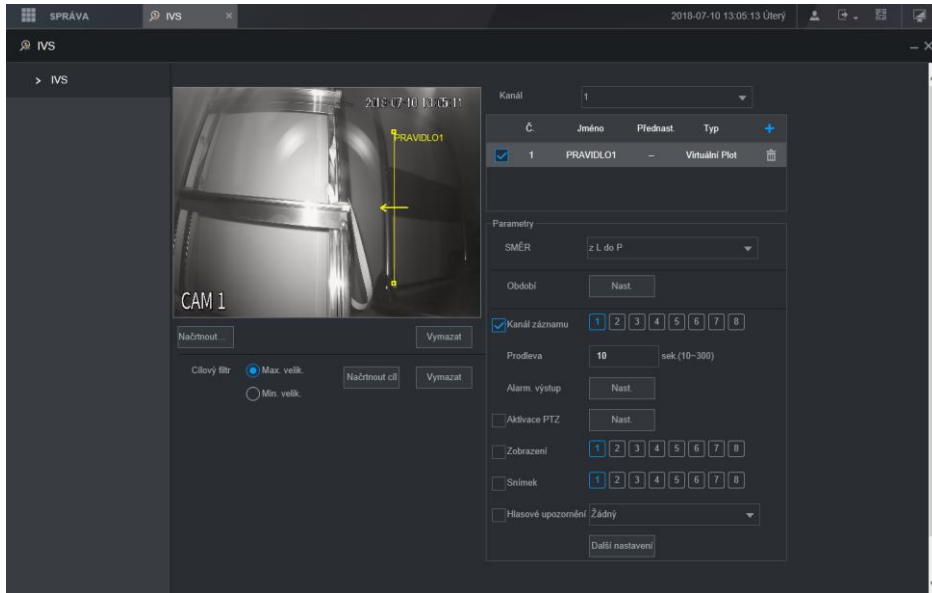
SPRÁVA IVS ×

2018-07-10 13:05:13 Úterý

IVS

> IVS

2018-07-10 13:05:11

PRAVIDLO1

CAM 1

Načrtnout... Vymazat

Cílový filtr Max. velik. Min. velik. Načrtnout cíl Vymazat

Kanál 1

| Č. | Jméno | Přednast. | Typ |
|---|---|---|---|
| 1 | PRAVIDLO1 | -- | Virtuální Plot |

Parametry

SMĚR z L do P

Období Nast.

Kanál záznamu 1 2 3 4 5 6 7 8

Prodleva 10 sek.(10~300)

Alarm. výstup Nast.

Aktivace PTZ Nast.

Zobrazení 1 2 3 4 5 6 7 8

Snímek 1 2 3 4 5 6 7 8

Hlasové upozornění Žádný

Další nastavení